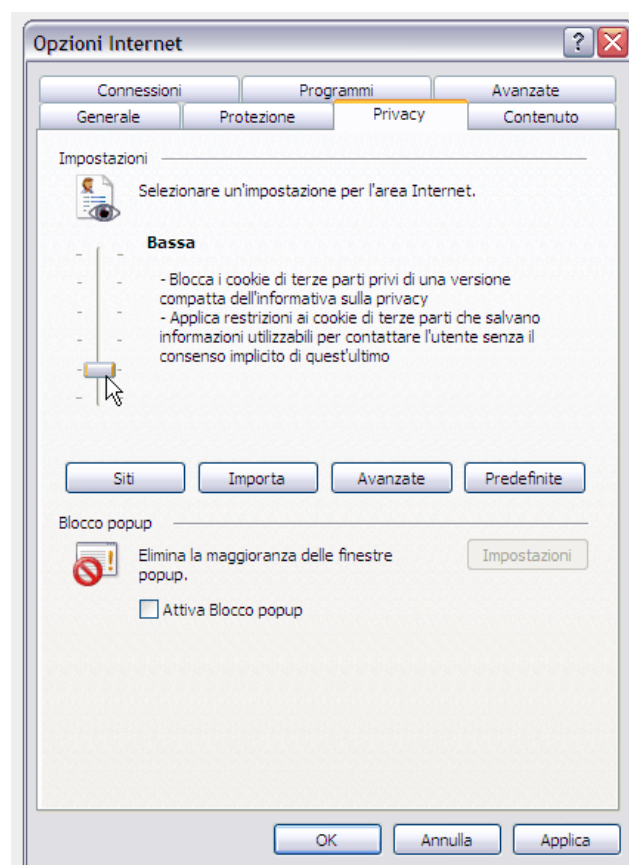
Opzioni Internet

?

Connessioni | Programmi | Avanzate
Generale | Protezione | Privacy | Contenuto

Impostazioni

Selezionare un'impostazione per l'area Internet.

Bassa

- Blocca i cookie di terze parti privi di una versione compatta dell'informativa sulla privacy
- Applica restrizioni ai cookie di terze parti che salvano informazioni utilizzabili per contattare l'utente senza il consenso implicito di quest'ultimo

Siti | Importa | Avanzate | Predefinite

Blocco popup

Elimina la maggioranza delle finestre popup.

Impostazioni

Attiva Blocco popup

OK | Annulla | Applica